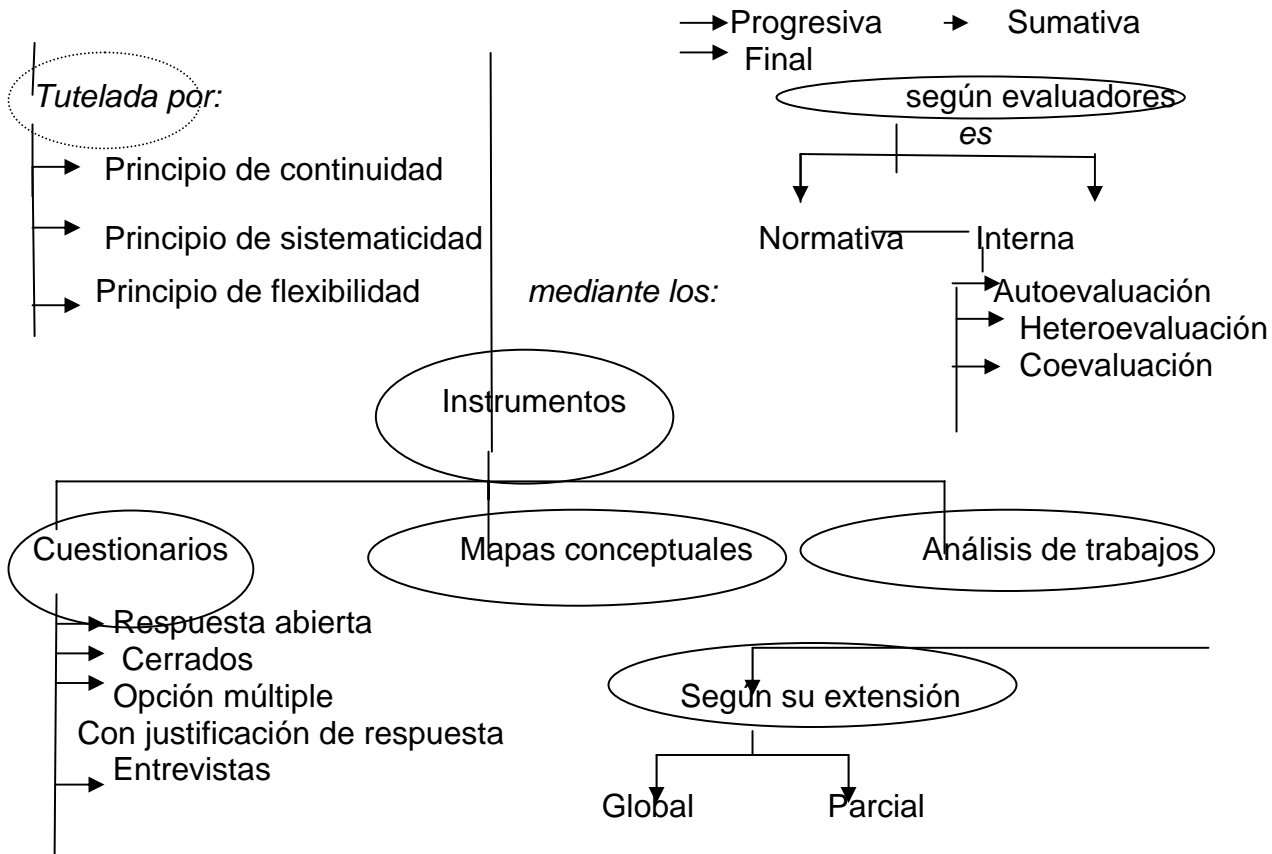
Progresiva Sumativa
Final

Tutelada por:
Principio de continuidad
Principio de sistematicidad
Principio de flexibilidad

según evaluadores
es
Normativa Interna
Autoevaluación
Heteroevaluación
Coevaluación

mediante los:

Instrumentos

Cuestionarios
Mapas conceptuales
Análisis de trabajos

Respuesta abierta
Cerrados
Opción múltiple
Con justificación de respuesta
Entrevistas

Segun su extensión
Global Parcial